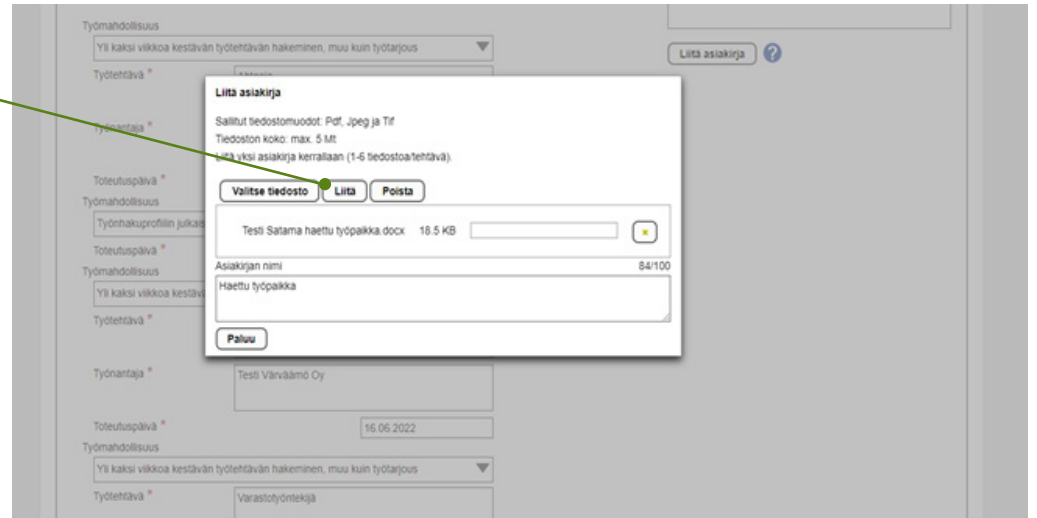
Työmahdollisuus

Yli kaksi viikkoa kestävän työtehtävän hakeminen, muu kuin työtarjous

Työtehtävä *

Työnantaja *

Toteutuspäivä *

Työmahdollisuus

Työnhakuprofiilin julkais

Toteutuspäivä *

Työmahdollisuus

Yli kaksi viikkoa kestäv

Työtehtävä *

Liitä asiakirja

Sallitut tiedostomuodot: Pdf, Jpeg ja Tif

Tiedoston koko: max. 5 Mt

Liitä yksi asiakirja kerrallaan (1-6 tiedostoa/tehtävä).

Valitse tiedosto | Liitä | Poista

Testi Satama haettu työpaikka.docx 18.5 KB ×

Asiakirjan nimi 84/100

Haettu työpaikka

Paluu

Liitä asiakirja ?

Työnantaja *

Testi Värväämö Oy

Toteutuspäivä * 16.06.2022

Työmahdollisuus

Yli kaksi viikkoa kestävän työtehtävän hakeminen, muu kuin työtarjous

Työtehtävä *

Varastotyöntekijä